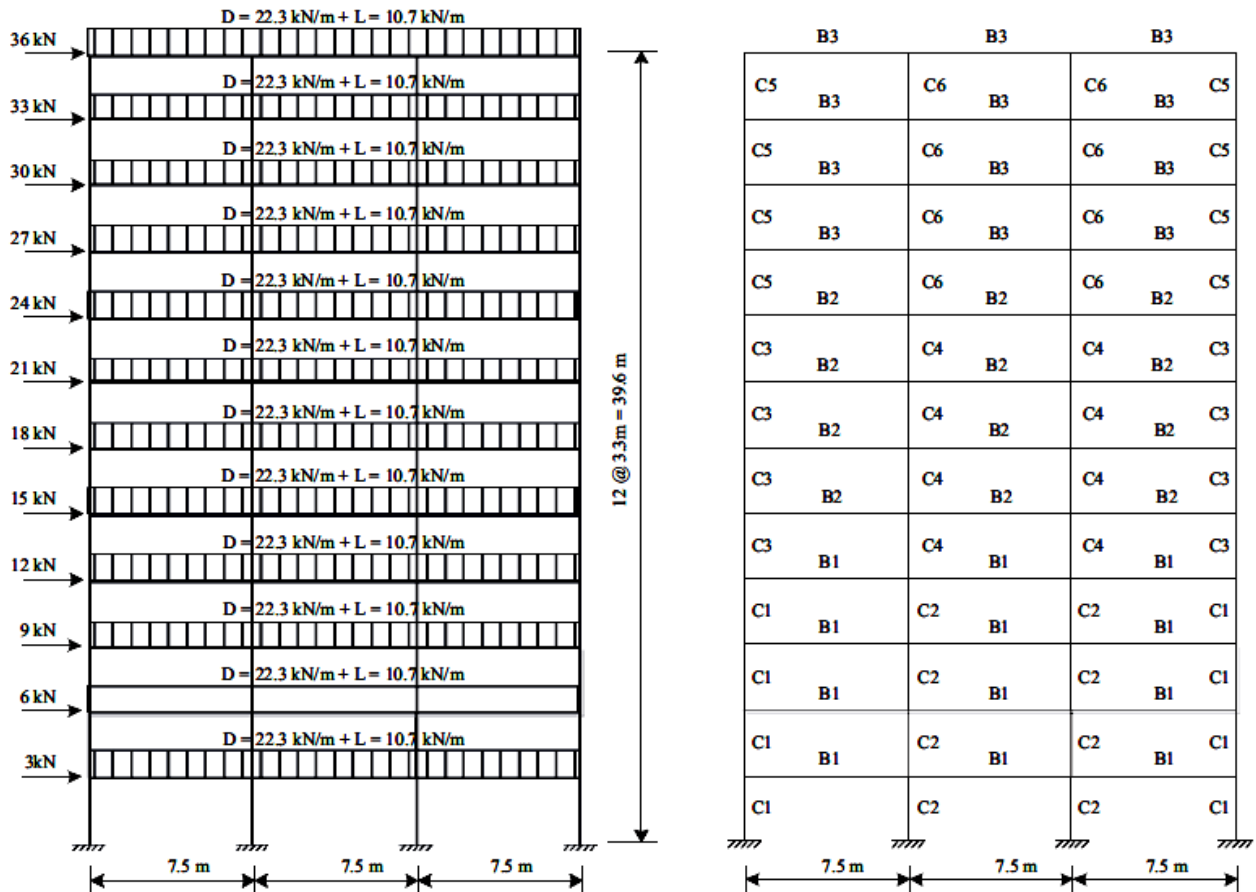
D = 22.3 kN/m + L = 10.7 kN/m
36 kN
D = 22.3 kN/m + L = 10.7 kN/m
33 kN
D = 22.3 kN/m + L = 10.7 kN/m
30 kN
D = 22.3 kN/m + L = 10.7 kN/m
27 kN
D = 22.3 kN/m + L = 10.7 kN/m
24 kN
D = 22.3 kN/m + L = 10.7 kN/m
21 kN
D = 22.3 kN/m + L = 10.7 kN/m
18 kN
D = 22.3 kN/m + L = 10.7 kN/m
15 kN
D = 22.3 kN/m + L = 10.7 kN/m
12 kN
D = 22.3 kN/m + L = 10.7 kN/m
9 kN
D = 22.3 kN/m + L = 10.7 kN/m
6 kN
D = 22.3 kN/m + L = 10.7 kN/m
3kN
12 @ 3.3m = 39.6 m
7.5 m
7.5 m
7.5 m

B3 B3 B3
C5 B3 C6 B3 C6 B3 C5
C5 B3 C6 B3 C6 B3 C5
C5 B3 C6 B3 C6 B3 C5
C5 B2 C6 B2 C6 B2 C5
C3 B2 C4 B2 C4 B2 C3
C3 B2 C4 B2 C4 B2 C3
C3 B2 C4 B2 C4 B2 C3
C3 B1 C4 B1 C4 B1 C3
C1 B1 C2 B1 C2 B1 C1
C1 B1 C2 B1 C2 B1 C1
C1 B1 C2 B1 C2 B1 C1
C1 C2 C2 C1
7.5 m
7.5 m
7.5 m